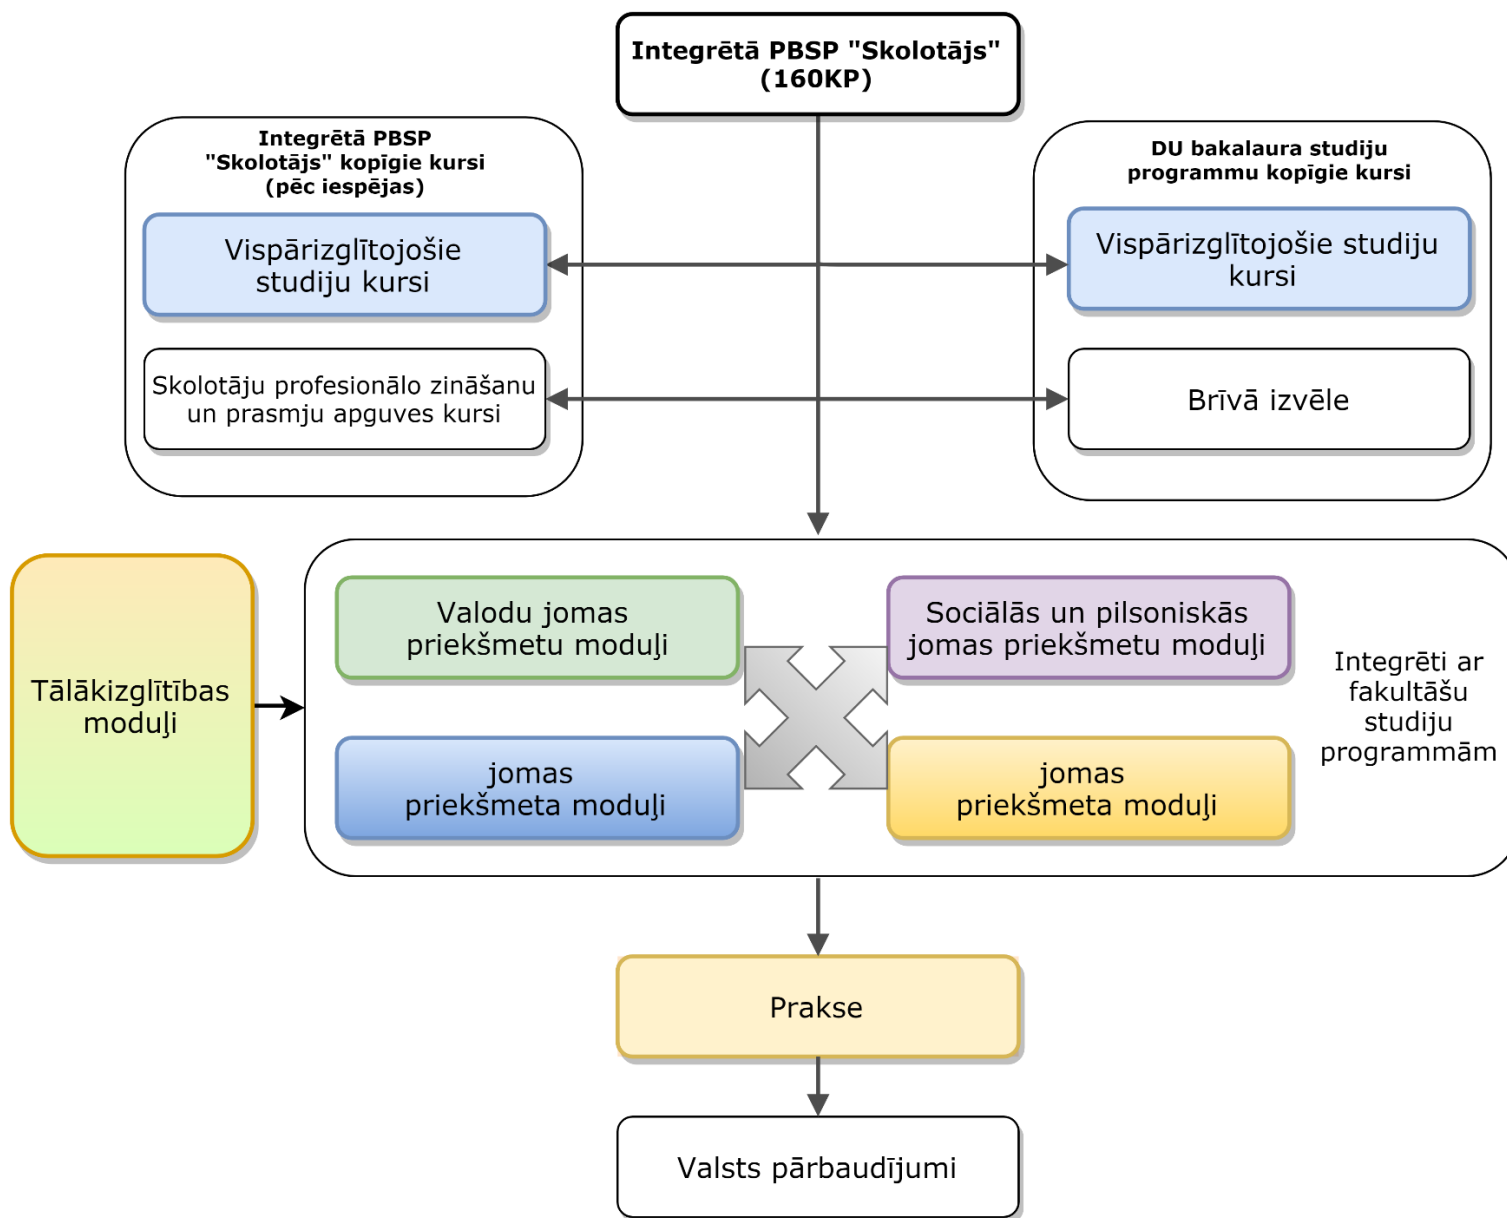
Integrētā PBSP "Skolotājs" (160KP)

Integrētā PBSP "Skolotājs" kopīgie kursi (pēc iespējas)

Vispārizglītojošie studiju kursi

Skolotāju profesionālo zināšanu un prasmju apguves kursi

DU bakalaura studiju programmu kopīgie kursi

Vispārizglītojošie studiju kursi

Brīvā izvēle

Tālākizglītības moduļi

Valodu jomas priekšmetu moduļi

Sociālās un pilsoniskās jomas priekšmetu moduļi

jomas priekšmeta moduļi

jomas priekšmeta moduļi

Integrēti ar fakultāšu studiju programmām

Prakse

Valsts pārbaudījumi